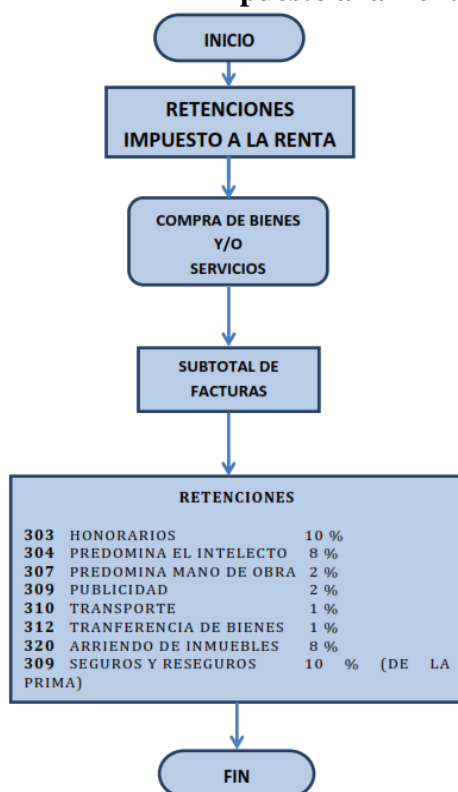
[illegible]

INICIO

RETENCIONES IMPUESTO A LA RENTA

COMPRA DE BIENES Y/O SERVICIOS

SUBTOTAL DE FACTURAS

RETENCIONES

303 HONORARIOS 10 %
304 PREDOMINA EL INTELECTO 8 %
307 PREDOMINA MANO DE OBRA 2 %
309 PUBLICIDAD 2 %
310 TRANSPORTE 1 %
312 TRANFERENCIA DE BIENES 1 %
320 ARRIENDO DE INMUEBLES 8 %
309 SEGUROS Y RESEGUROS 10 % (DE LA PRIMA)

FIN